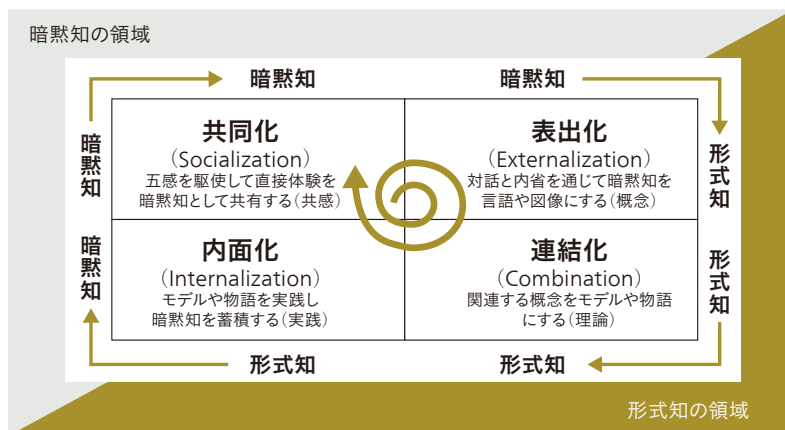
暗黙知の領域

暗黙知

暗黙知

暗黙知

形式知

暗黙知

形式知

共同化
(Socialization)
五感を駆使して直接体験を暗黙知として共有する(共感)

表出化
(Externalization)
対話と内省を通じて暗黙知を言語や図像にする(概念)

内面化
(Internalization)
モデルや物語を実践し暗黙知を蓄積する(実践)

連結化
(Combination)
関連する概念をモデルや物語にする(理論)

形式知

形式知

形式知の領域